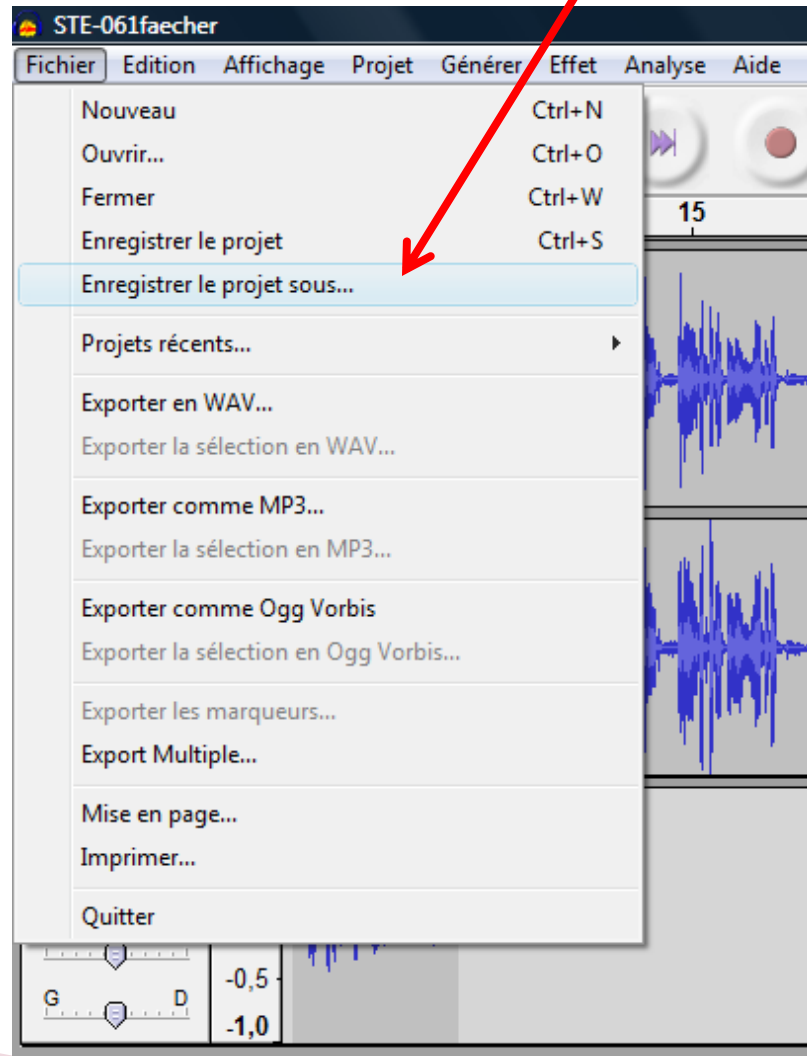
STE-061faecher

Fichier Edition Affichage Projet Générer Effet Analyse Aide

Nouveau Ctrl+N
Ouvrir... Ctrl+O
Fermer Ctrl+W
Enregistrer le projet Ctrl+S
Enregistrer le projet sous...

Projets récents...

Exporter en WAV...
Exporter la sélection en WAV...

Exporter comme MP3...
Exporter la sélection en MP3...

Exporter comme Ogg Vorbis
Exporter la sélection en Ogg Vorbis...

Exporter les marqueurs...
Export Multiple...

Mise en page...
Imprimer...

Quitter

15

G D

-0,5
-1,0